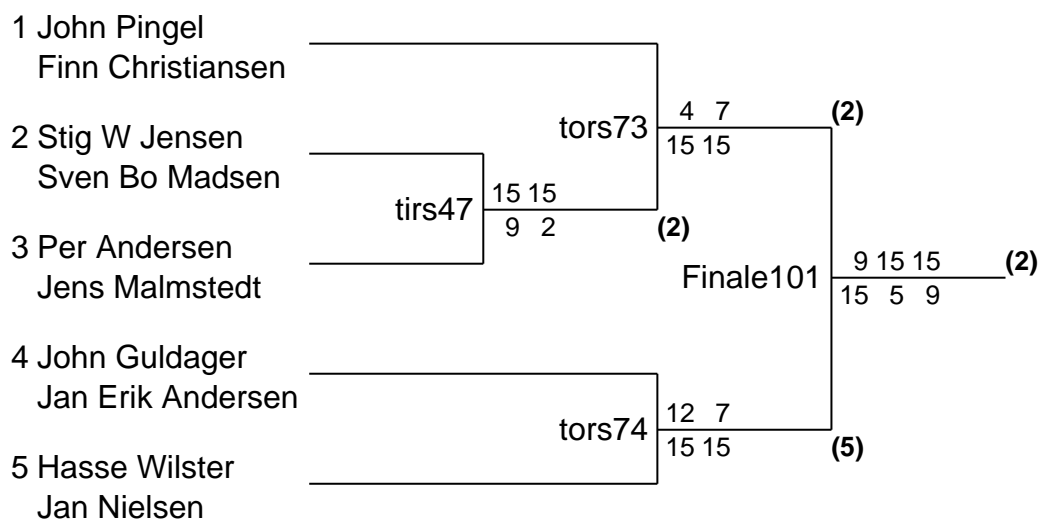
1 John Pingel
Finn Christiansen

2 Stig W Jensen
Sven Bo Madsen

3 Per Andersen
Jens Malmstedt

4 John Guldager
Jan Erik Andersen

5 Hasse Wilster
Jan Nielsen

tirs47
15 15
9 2
(2)

tors73
4 7
15 15
(2)

tors74
12 7
15 15
(5)

Finale101
9 15 15
15 5 9
(2)